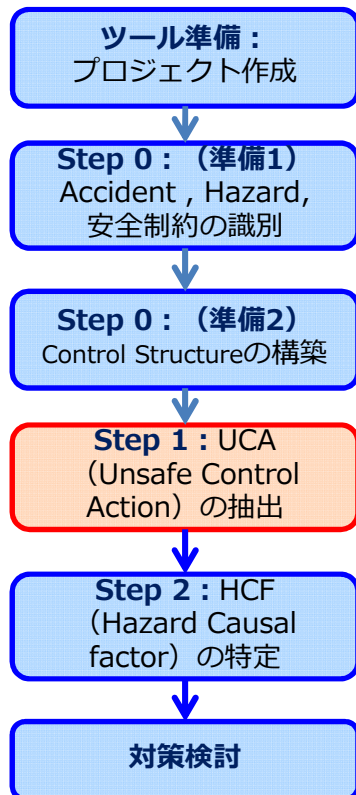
ツール準備：
プロジェクト作成

Step 0：（準備1）
Accident , Hazard,
安全制約の識別

Step 0：（準備2）
Control Structureの構築

Step 1：UCA
（Unsafe Control
Action）の抽出

Step 2：HCF
（Hazard Causal
factor）の特定

対策検討